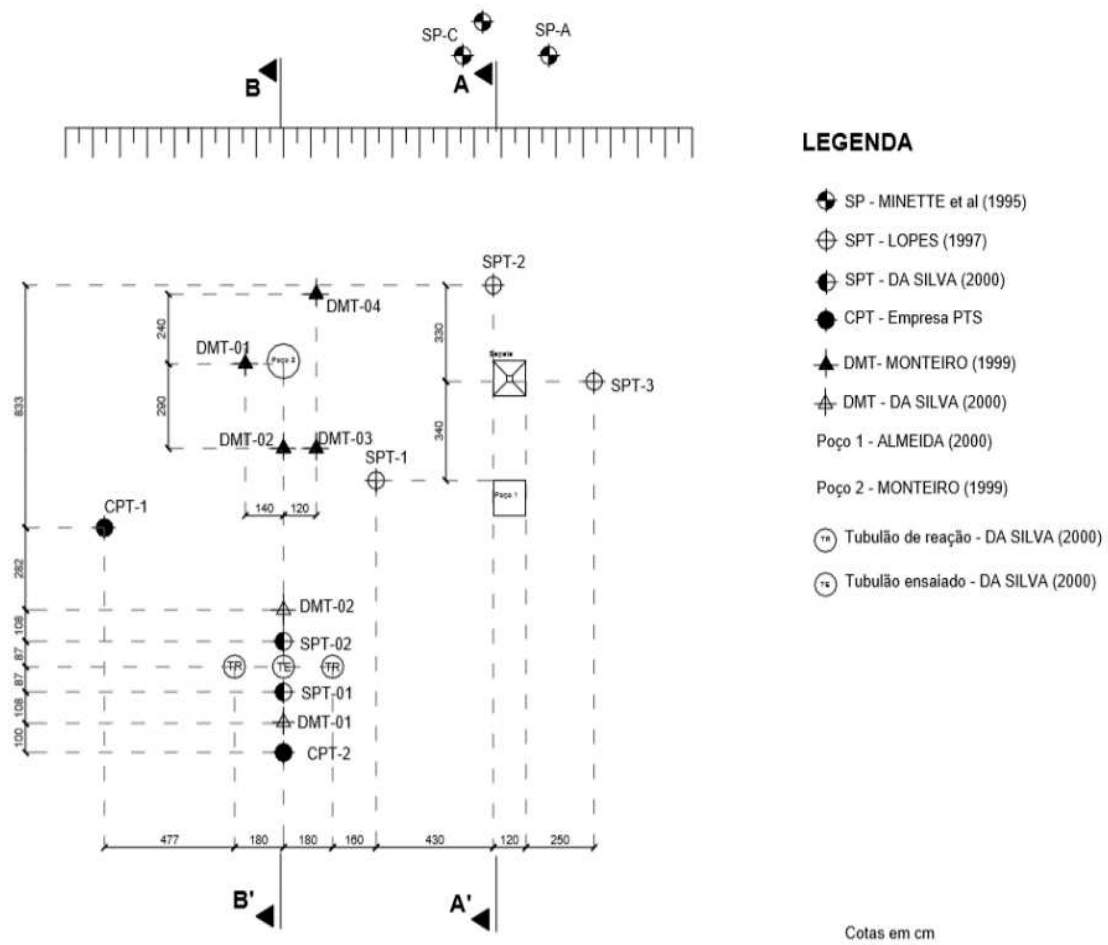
SP-C SP-A
B A

LEGENDA

SP - MINETTE et al (1995)
SPT - LOPES (1997)
SPT - DA SILVA (2000)
CPT - Empresa PTS
DMT- MONTEIRO (1999)
DMT - DA SILVA (2000)
Poço 1 - ALMEIDA (2000)
Poço 2 - MONTEIRO (1999)
TR Tubulão de reação - DA SILVA (2000)
TE Tubulão ensaiado - DA SILVA (2000)

SPT-2
DMT-04
240
DMT-01
Poço 2
330
Sapata
SPT-3
290
833
DMT-02 DMT-03
340
SPT-1
Poço 1
CPT-1
140 120
282
DMT-02
108
SPT-02
87
TR TE TR
87
SPT-01
108
DMT-01
100
CPT-2

477 180 180 160 430 120 250

B' A'

Cotas em cm